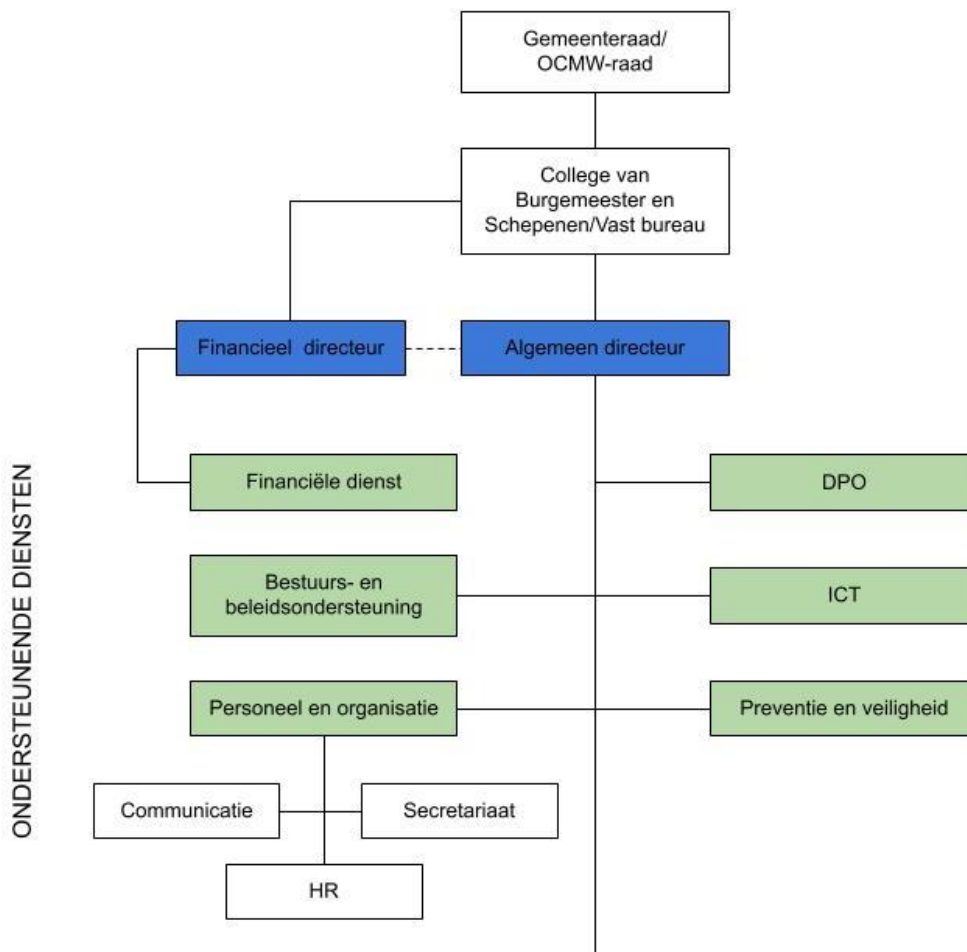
Gemeenteraad/
OCMW-raad

College van
Burgemeester en
Schepenen/Vast bureau

Financieel directeur

Algemeen directeur

ONDERSTEUNENDE DIENSTEN

Financiële dienst

DPO

Bestuurs- en beleidsondersteuning

ICT

Personeel en organisatie

Preventie en veiligheid

Communicatie

Secretariaat

HR